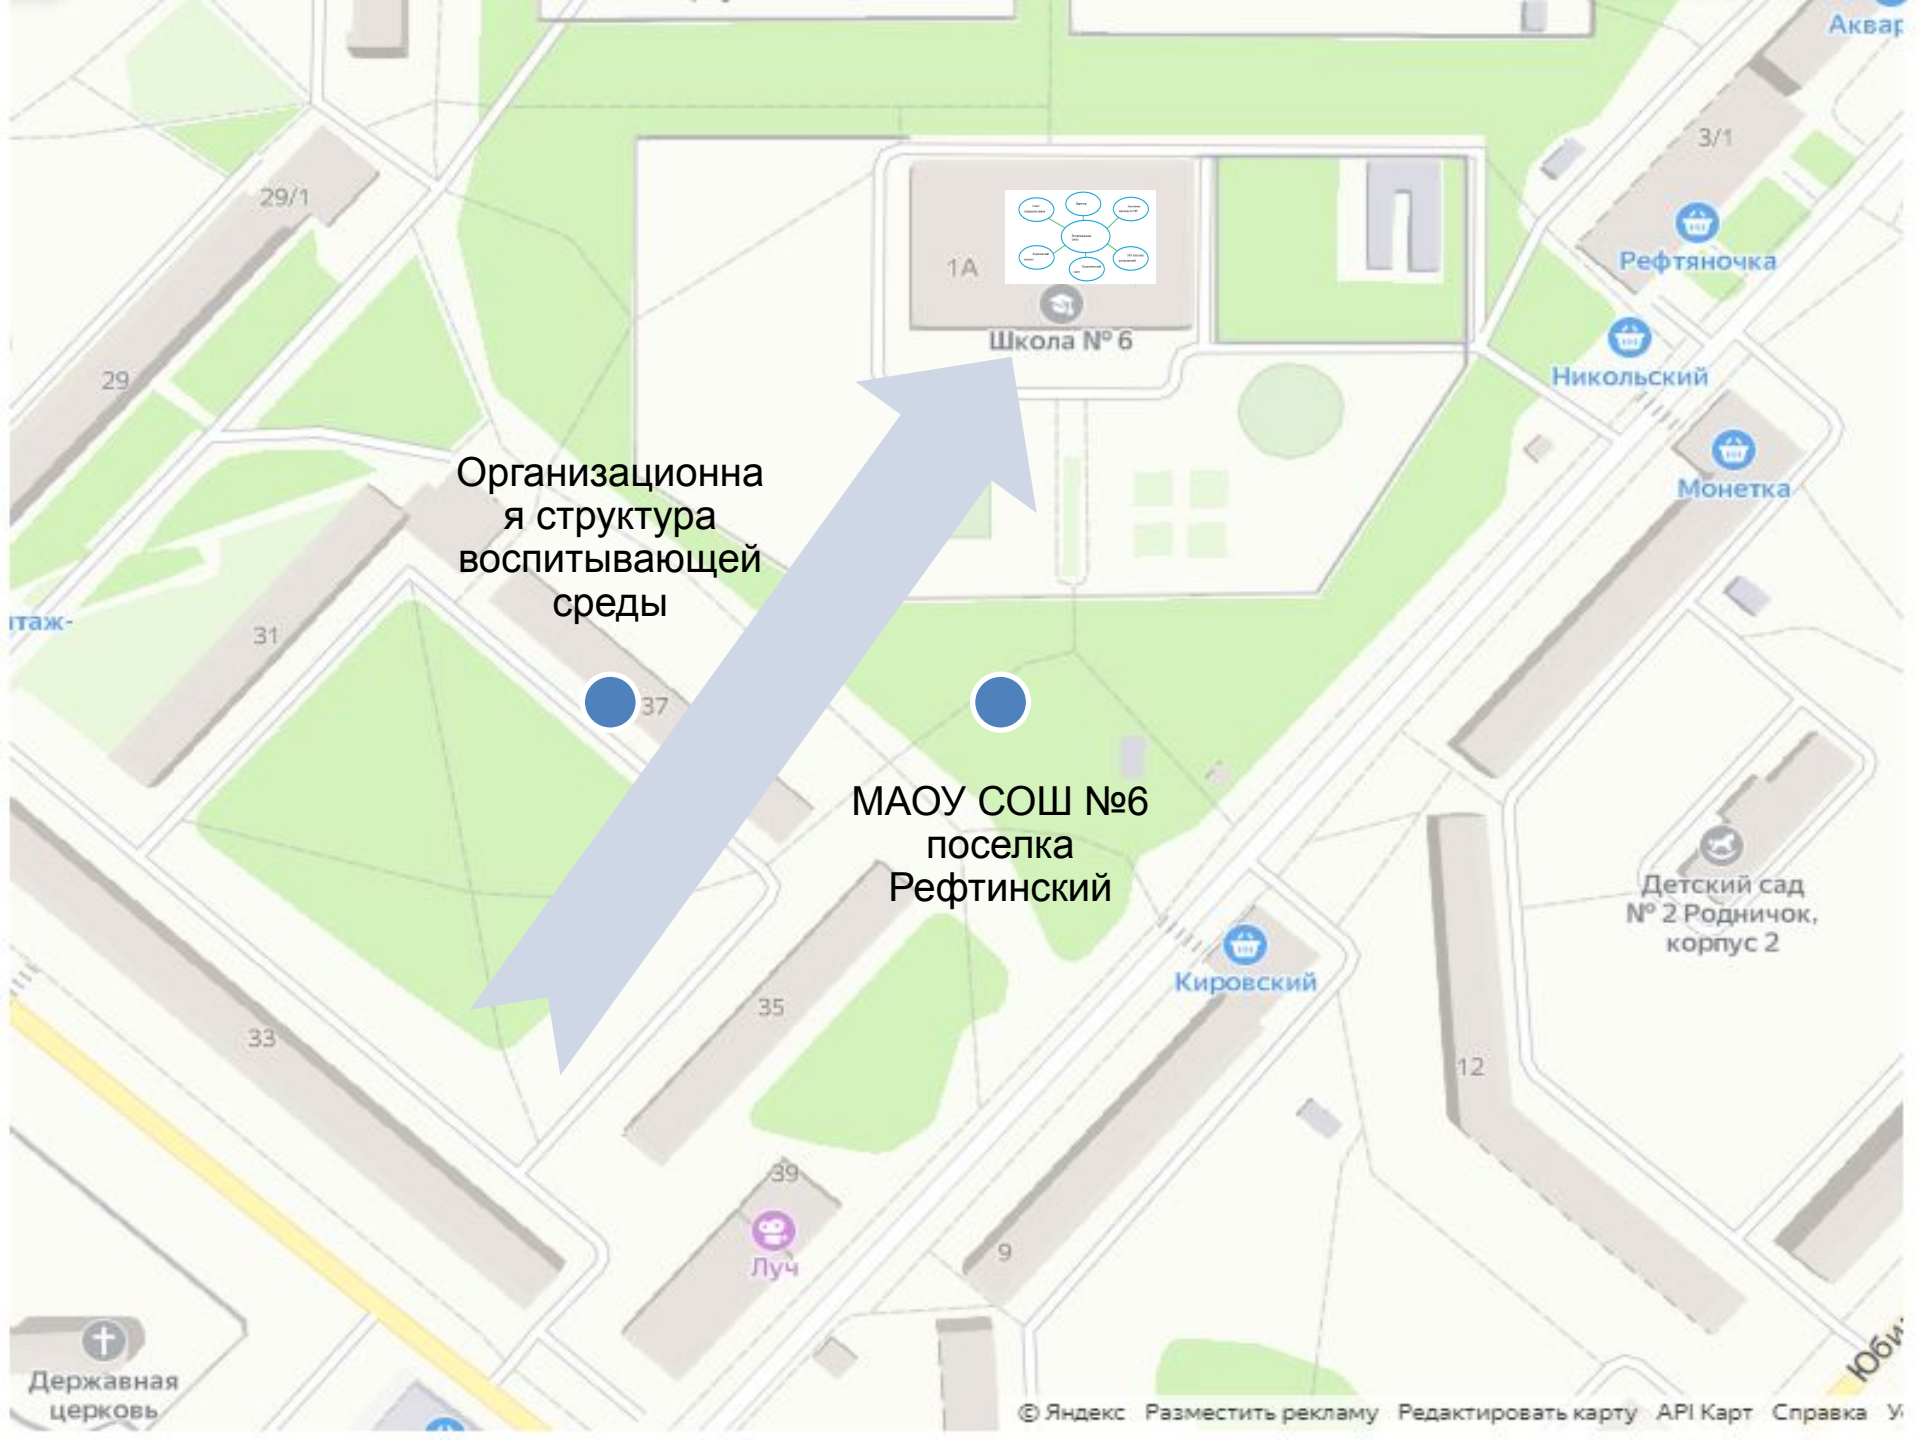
Аквар

3/1

29/1

1А

Школа № 6

Рефтяночка

Никольский

29

Монетка

Организационная структура воспитывающей среды

таж-

31

37

МАОУ СОШ №6 поселка Рефтинский

Детский сад № 2 Родничок, корпус 2

Кировский

35

33

12

39

Луч

9

Державная церковь

Юби

© Яндекс Разместить рекламу Редактировать карту API Карт Справка У